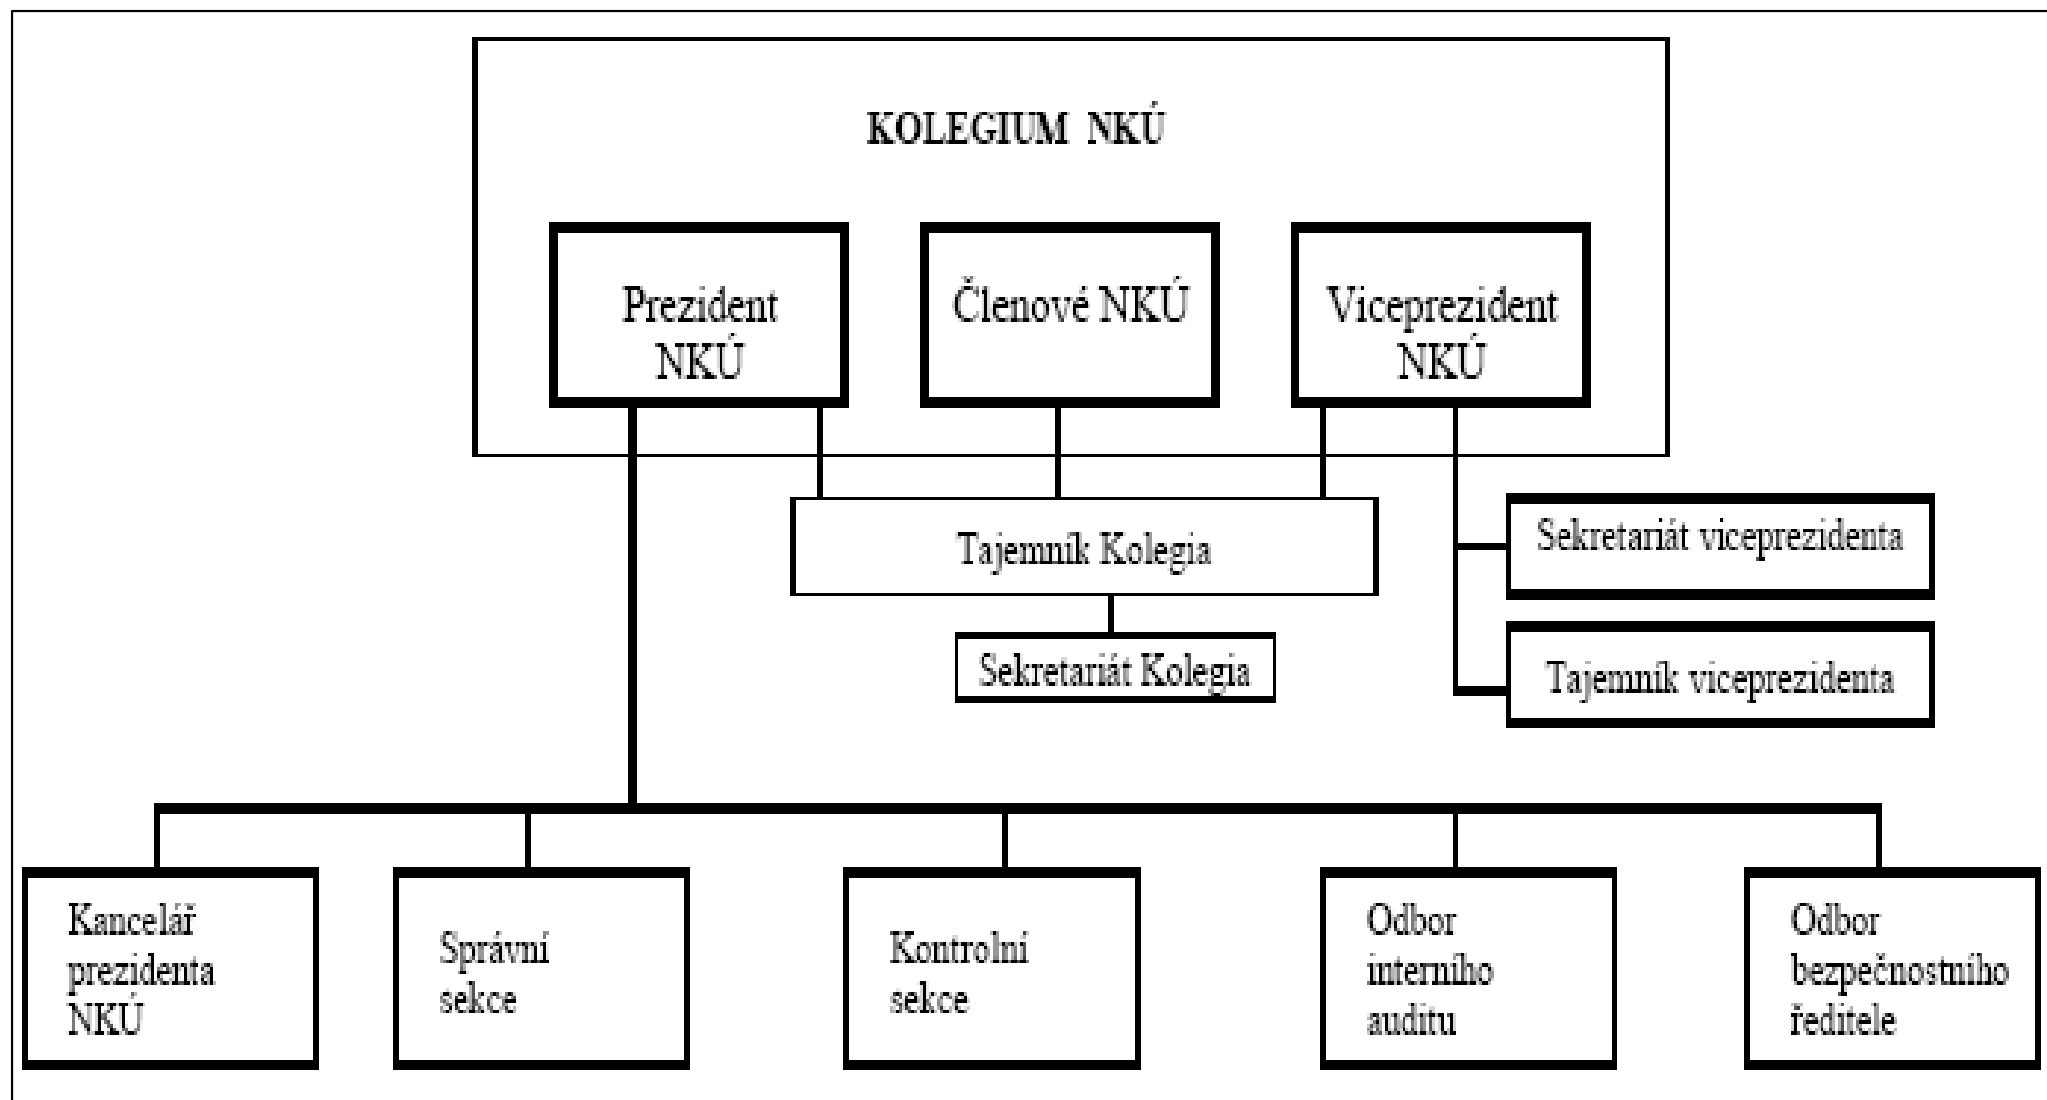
KOLEGIUM NKÚ

Prezident NKÚ

Členové NKÚ

Viceprezident NKÚ

Tajemník Kolegia

Sekretariát Kolegia

Sekretariát viceprezidenta

Tajemník viceprezidenta

Kancelář prezidenta NKÚ

Správní sekce

Kontrolní sekce

Odbor interního auditu

Odbor bezpečnostního ředitele